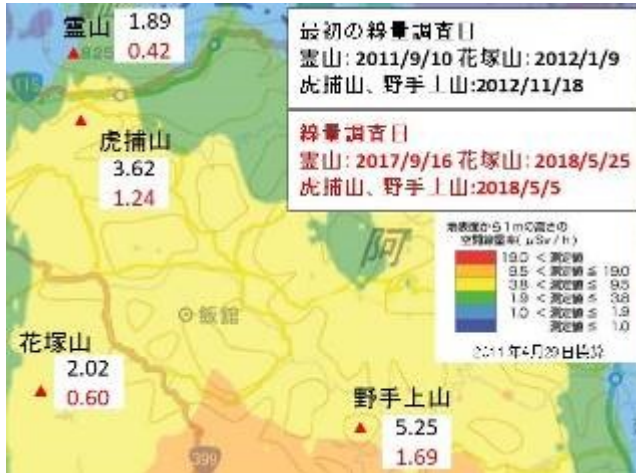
霊山
1.89
0.42
825

虎捕山
3.62
1.24

最初の線量調査日
霊山: 2011/9/10 花塚山: 2012/1/9
虎捕山、野手上山:2012/11/18

線量調査日
霊山: 2017/9/16 花塚山: 2018/5/25
虎捕山、野手上山:2018/5/5

阿

地表面から1mの高さの空間線量率(μSv/h)
19.0 < 測定値
9.5 < 測定値 ≦ 19.0
3.8 < 測定値 ≦ 9.5
1.9 < 測定値 ≦ 3.8
1.0 < 測定値 ≦ 1.9
測定値 ≦ 1.0
2011年4月29日時点

飯舘

花塚山
2.02
0.60

野手上山
5.25
1.69

399